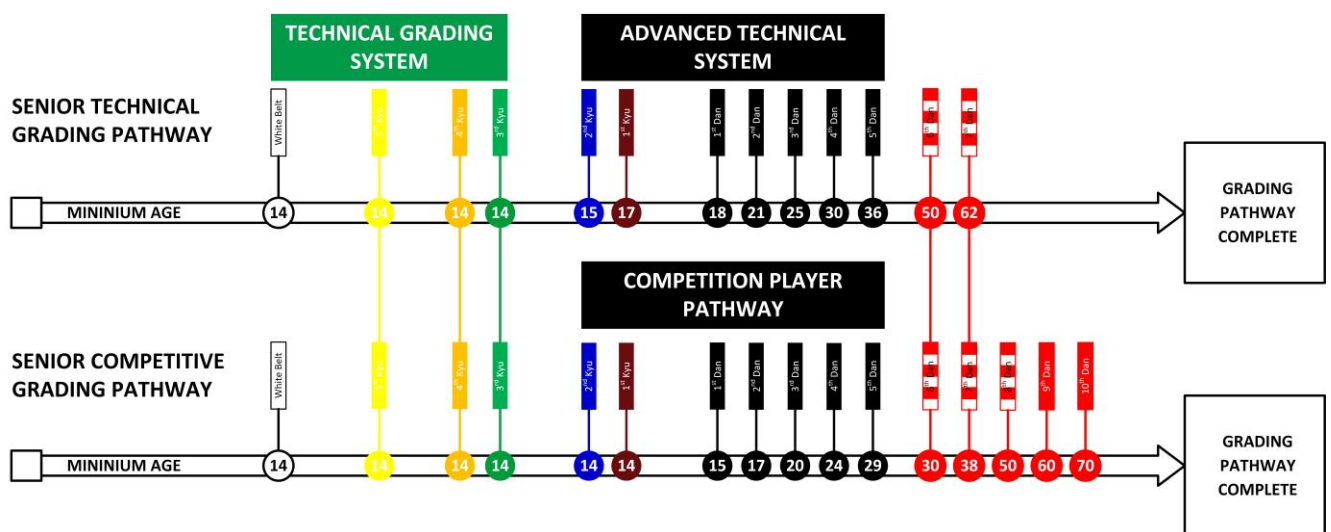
TECHNICAL GRADING SYSTEM

ADVANCED TECHNICAL SYSTEM

SENIOR TECHNICAL GRADING PATHWAY

White Belt
$5^{th}$ Kyu
$4^{th}$ Kyu
$3^{rd}$ Kyu
$2^{nd}$ Kyu
$1^{st}$ Kyu
$1^{st}$ Dan
$2^{nd}$ Dan
$3^{rd}$ Dan
$4^{th}$ Dan
$5^{th}$ Dan
$6^{th}$ Dan
$7^{th}$ Dan

MININIUM AGE
14 14 14 14 15 17 18 21 25 30 36 50 62

GRADING PATHWAY COMPLETE

COMPETITION PLAYER PATHWAY

SENIOR COMPETITIVE GRADING PATHWAY

White Belt
$5^{th}$ Kyu
$4^{th}$ Kyu
$3^{rd}$ Kyu
$2^{nd}$ Kyu
$1^{st}$ Kyu
$1^{st}$ Dan
$2^{nd}$ Dan
$3^{rd}$ Dan
$4^{th}$ Dan
$5^{th}$ Dan
$6^{th}$ Dan
$7^{th}$ Dan
$8^{th}$ Dan
$9^{th}$ Dan
$10^{th}$ Dan

MININIUM AGE
14 14 14 14 14 14 15 17 20 24 29 30 38 50 60 70

GRADING PATHWAY COMPLETE